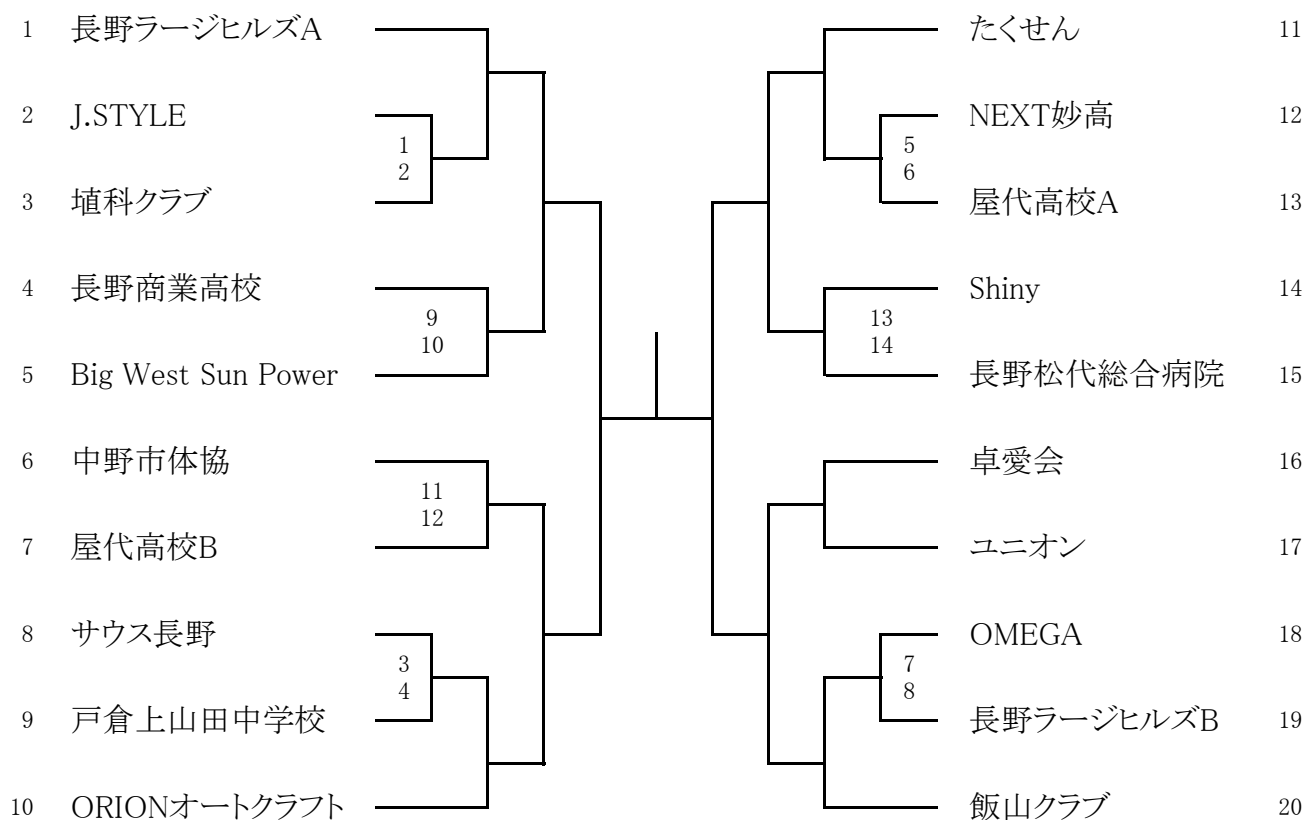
1 長野ラージヒルズA
2 J.STYLE
3 埴科クラブ
4 長野商業高校
5 Big West Sun Power
6 中野市体協
7 屋代高校B
8 サウス長野
9 戸倉上山田中学校
10 ORIONオートクラフト

1
2

9
10

11
12

3
4

5
6

13
14

7
8

たくせん 11
NEXT妙高 12
屋代高校A 13
Shiny 14
長野松代総合病院 15
卓愛会 16
ユニオン 17
OMEGA 18
長野ラージヒルズB 19
飯山クラブ 20